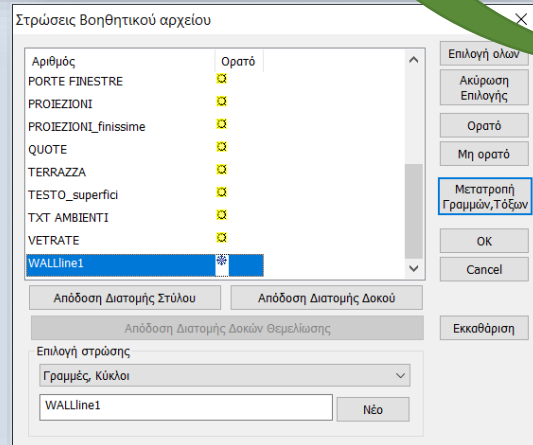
Στρώσεις Βοηθητικού αρχείου

| Αριθμός | Ορατό |
|---|---|
| PORTE FINESTRE | |
| PROIEZIONI | |
| PROIEZIONI_finissime | |
| QUOTE | |
| TERRAZZA | |
| TESTO_superfici | |
| TXT AMBIENTI | |
| VETRATE | |
| WALLline1 | |

Επιλογή ολων
Ακύρωση Επιλογής
Ορατό
Μη ορατό
Μετατροπή Γραμμών,Τόξων
OK
Cancel

Απόδοση Διατομής Στύλου
Απόδοση Διατομής Δοκού
Απόδοση Διατομής Δοκών Θεμελίωσης
Εκκαθάριση

Επιλογή στρώσης
Γραμμές, Κύκλοι
WALLline1
Νέο